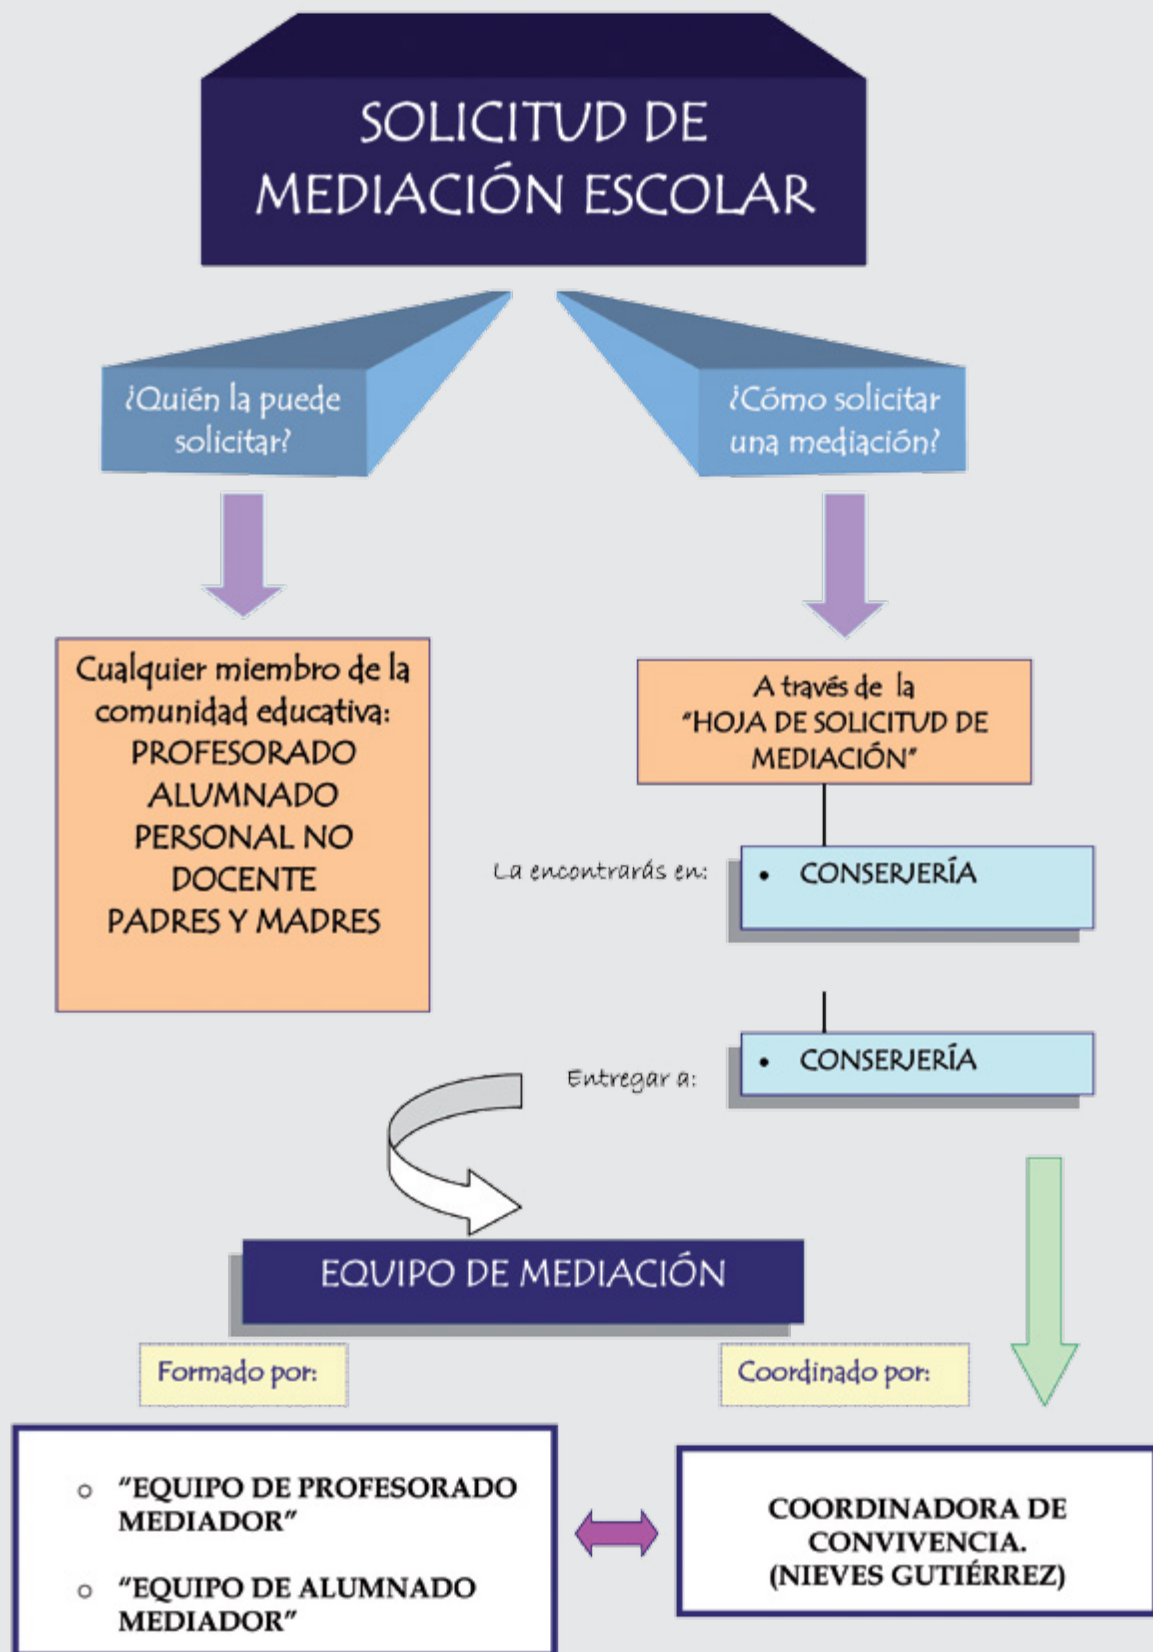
SOLICITUD DE MEDIACIÓN ESCOLAR

¿Quién la puede solicitar?

¿Cómo solicitar una mediación?

Cualquier miembro de la comunidad educativa:
PROFESORADO
ALUMNADO
PERSONAL NO DOCENTE
PADRES Y MADRES

A través de la "HOJA DE SOLICITUD DE MEDIACIÓN"

La encontrarás en:

• CONSERJERÍA

Entregar a:

• CONSERJERÍA

EQUIPO DE MEDIACIÓN

Formado por:

Coordinado por:

○ "EQUIPO DE PROFESORADO MEDIADOR"

○ "EQUIPO DE ALUMNADO MEDIADOR"

COORDINADORA DE CONVIVENCIA. (NIEVES GUTIÉRREZ)